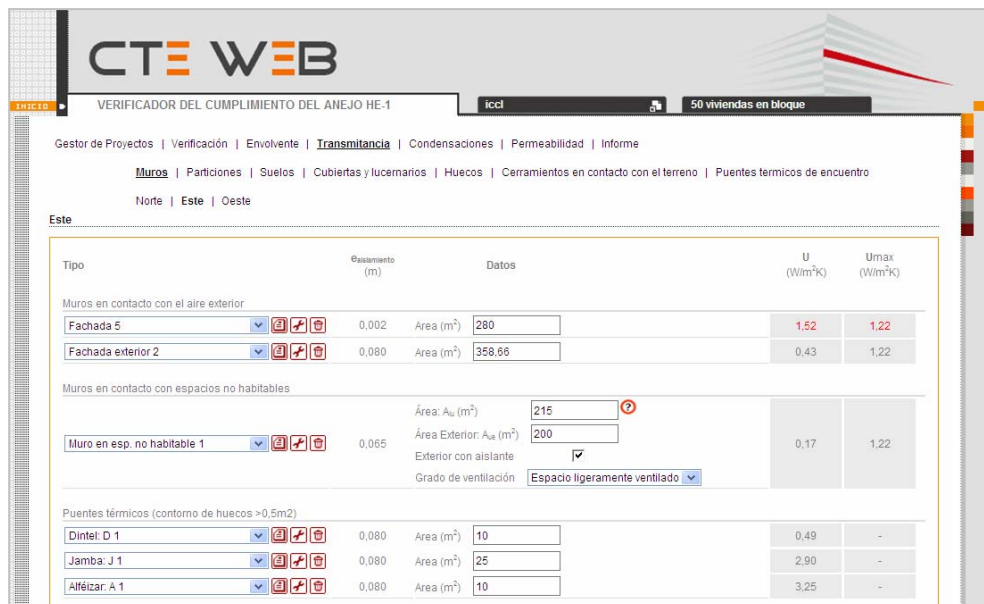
CTE WEB

INICIO

VERIFICADOR DEL CUMPLIMIENTO DEL ANEJO HE-1

iccl

50 viviendas en bloque

Gestor de Proyectos | Verificación | Envolvente | Transmitancia | Condensaciones | Permeabilidad | Informe

Muros | Particiones | Suelos | Cubiertas y lucernarios | Huecos | Cerramientos en contacto con el terreno | Puentes termicos de encuentro

Norte | Este | Oeste

Este

| Tipo | $e_{aislamiento}$ (m) | Datos | U ($W/m^2K$) | Umax ($W/m^2K$) |
|---|---|---|---|---|
| Muros en contacto con el aire exterior | | | | |
| Fachada 5 | 0,002 | Area ($m^2$) 280 | 1,52 | 1,22 |
| Fachada exterior 2 | 0,080 | Area ($m^2$) 358,66 | 0,43 | 1,22 |
| Muros en contacto con espacios no habitables | | | | |
| Muro en esp. no habitable 1 | 0,065 | Área: $A_{iu}$ ($m^2$) 215; Área Exterior: $A_{ue}$ ($m^2$) 200; Exterior con aislante ☑; Grado de ventilación Espacio ligeramente ventilado | 0,17 | 1,22 |
| Puentes térmicos (contorno de huecos >0,5m2) | | | | |
| Dintel: D 1 | 0,080 | Area ($m^2$) 10 | 0,49 | - |
| Jamba: J 1 | 0,080 | Area ($m^2$) 25 | 2,90 | - |
| Alféizar: A 1 | 0,080 | Area ($m^2$) 10 | 3,25 | - |